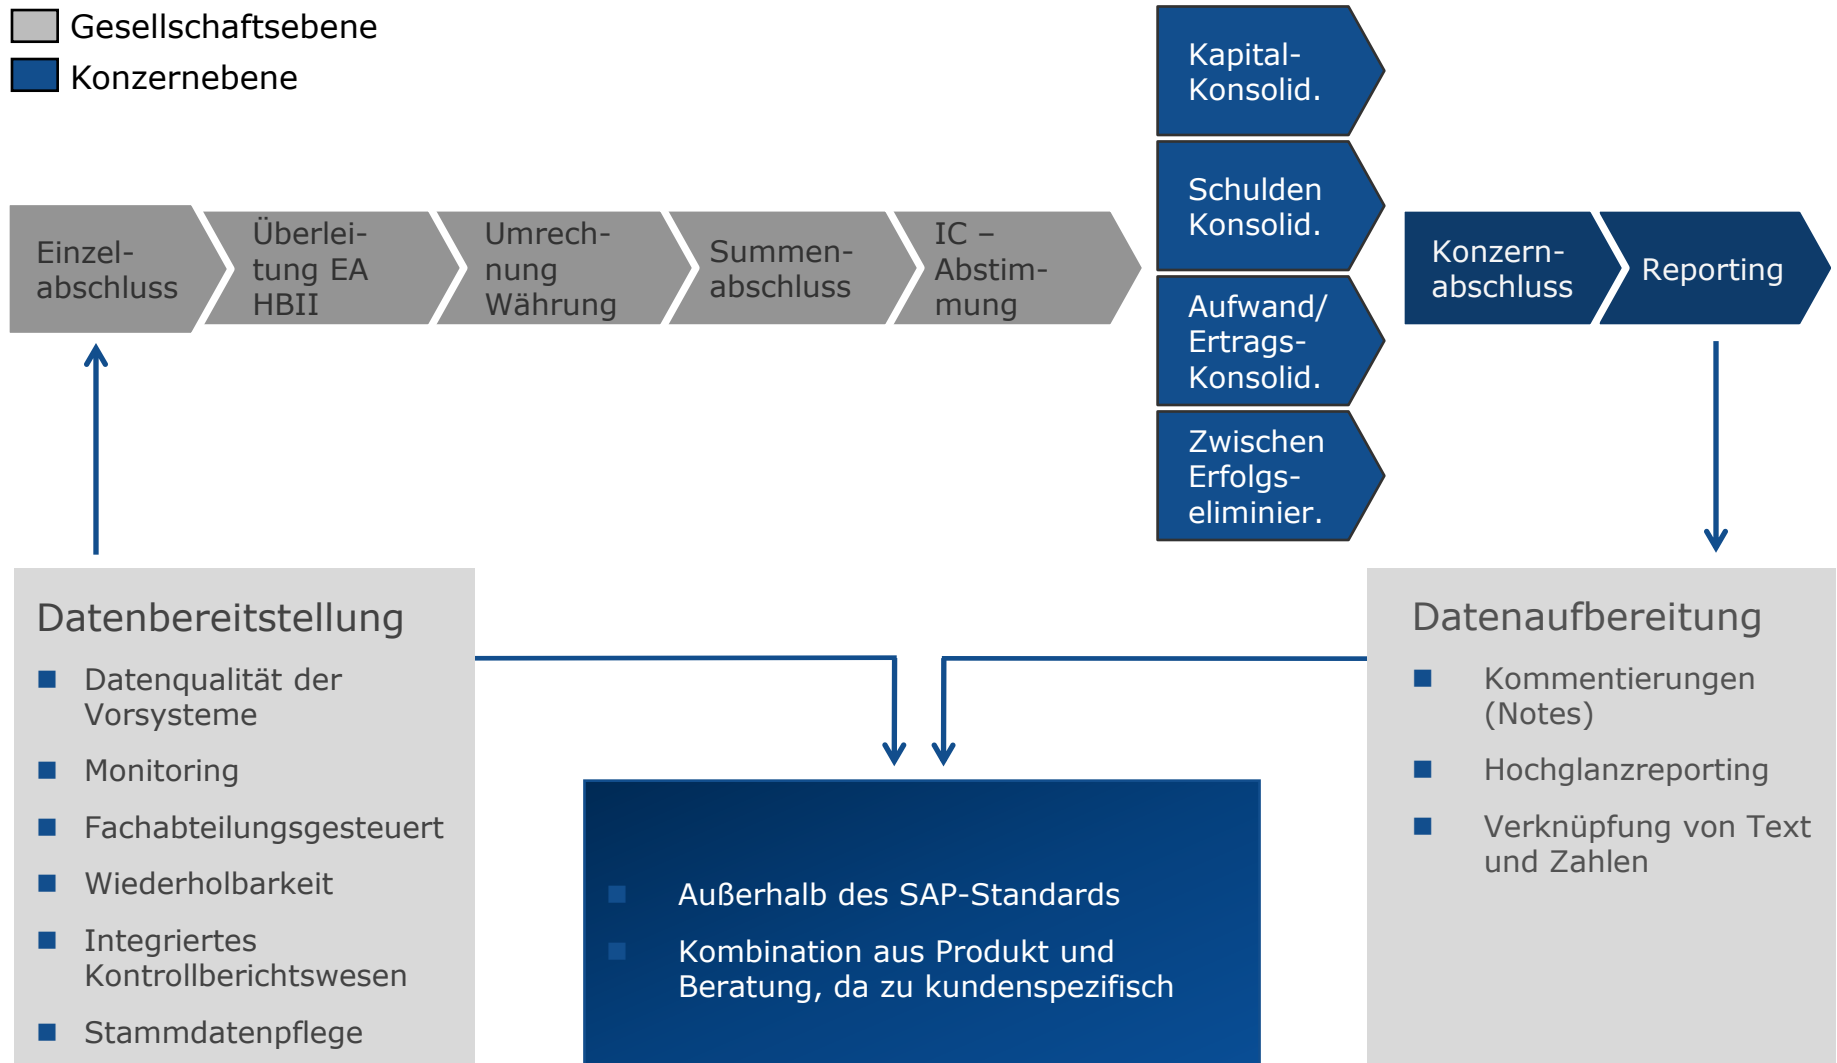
Gesellschaftsebene
Konzernebene

Einzelabschluss

Überleitung EA HBII

Umrechnung Währung

Summenabschluss

IC – Abstimmung

Kapital-Konsolid.

Schulden Konsolid.

Aufwand/ Ertrags-Konsolid.

Zwischen Erfolgseliminier.

Konzernabschluss

Reporting

Datenbereitstellung
- Datenqualität der Vorsysteme
- Monitoring
- Fachabteilungsgesteuert
- Wiederholbarkeit
- Integriertes Kontrollberichtswesen
- Stammdatenpflege

- Außerhalb des SAP-Standards
- Kombination aus Produkt und Beratung, da zu kundenspezifisch

Datenaufbereitung
- Kommentierungen (Notes)
- Hochglanzreporting
- Verknüpfung von Text und Zahlen